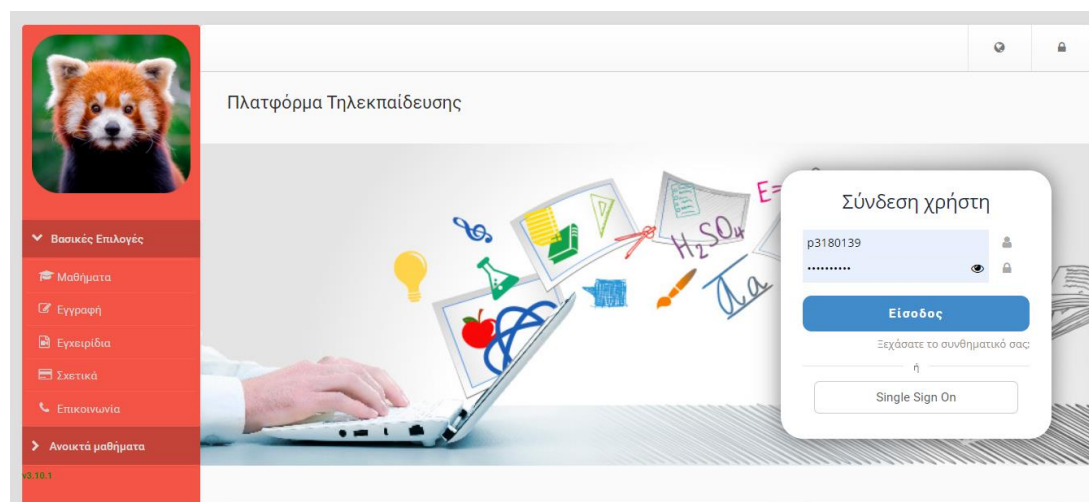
Πλατφόρμα Τηλεκπαίδευσης

Βασικές Επιλογές
Μαθήματα
Εγγραφή
Εγχειρίδια
Σχετικά
Επικοινωνία
Ανοικτά μαθήματα
v3.10.1

$H_2SO_4$
E=

Σύνδεση χρήστη
p3180139
••••••••••
Είσοδος
Ξεχάσατε το συνθηματικό σας;
ή
Single Sign On